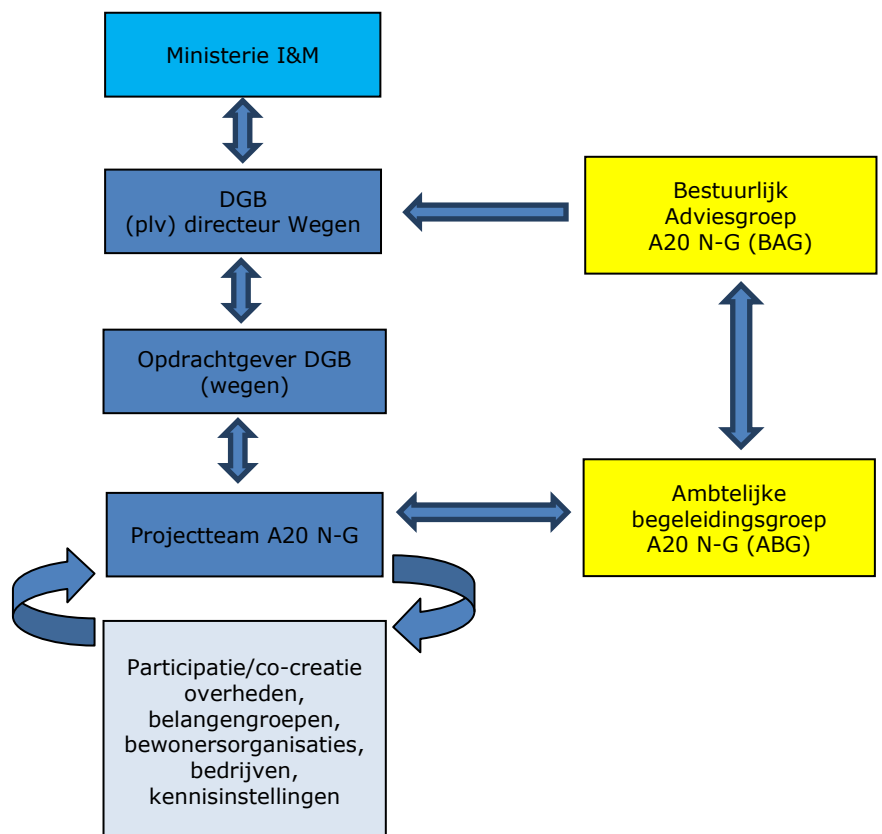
Ministerie I&M

DGB
(plv) directeur Wegen

Bestuurlijk
Adviesgroep
A20 N-G (BAG)

Opdrachtgever DGB
(wegen)

Projectteam A20 N-G

Ambtelijke
begeleidingsgroep
A20 N-G (ABG)

Participatie/co-creatie
overheden,
belangengroepen,
bewonersorganisaties,
bedrijven,
kennisinstellingen